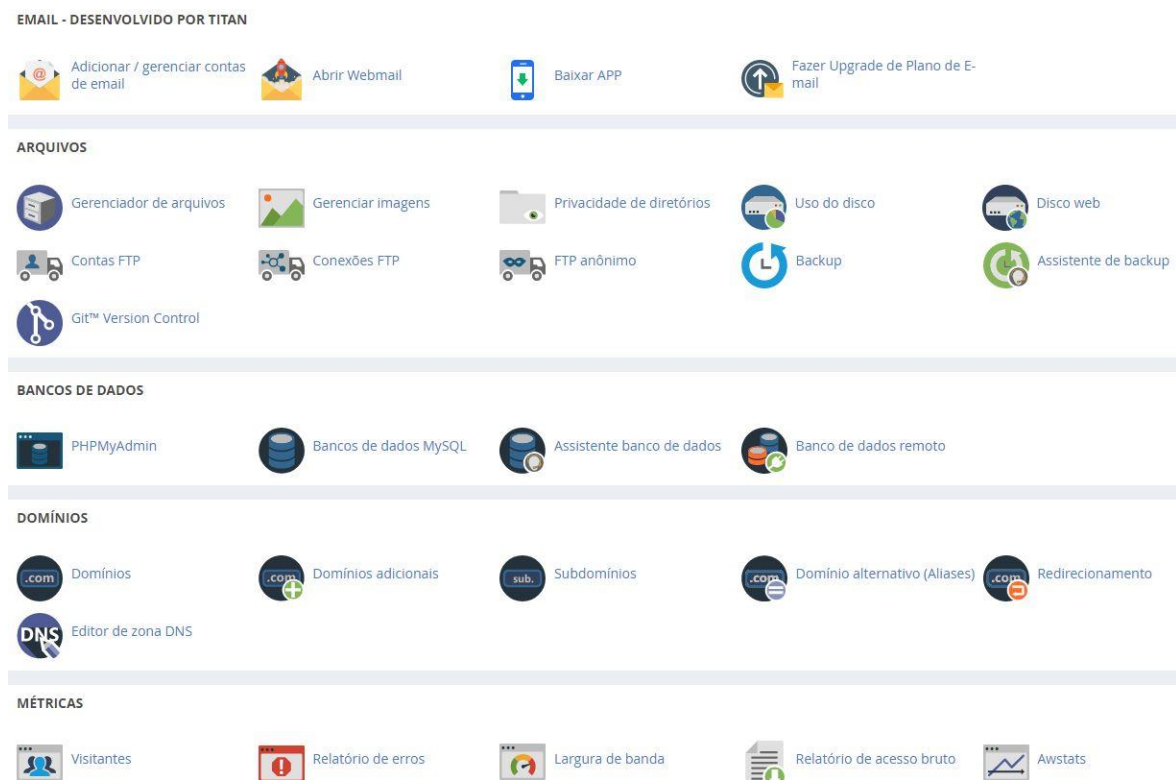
EMAIL - DESENVOLVIDO POR TITAN

Adicionar / gerenciar contas de email
Abrir Webmail
Baixar APP
Fazer Upgrade de Plano de E-mail

ARQUIVOS

Gerenciador de arquivos
Gerenciar imagens
Privacidade de diretórios
Uso do disco
Disco web
Contas FTP
Conexões FTP
FTP anônimo
Backup
Assistente de backup
Git™ Version Control

BANCOS DE DADOS

PHPMyAdmin
Bancos de dados MySQL
Assistente banco de dados
Banco de dados remoto

DOMÍNIOS

.com Domínios
.com Domínios adicionais
sub. Subdomínios
.com Domínio alternativo (Aliases)
.com Redirecionamento
DNS Editor de zona DNS

MÉTRICAS

Visitantes
Relatório de erros
Largura de banda
Relatório de acesso bruto
Awstats